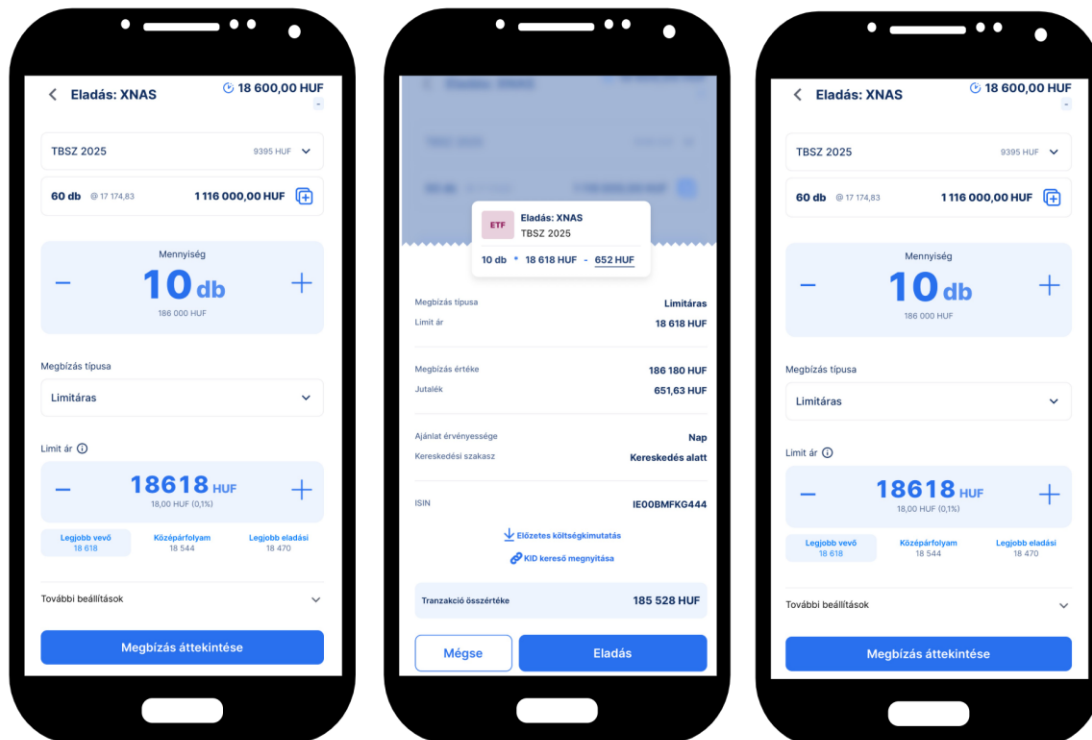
Eladás: XNAS
18 600,00 HUF

TBSZ 2025 9395 HUF

60 db @ 17 174,83 1 116 000,00 HUF

Mennyiség
10 db
186 000 HUF

Megbízás típusa
Limitáras

Limit ár
18618 HUF
18,00 HUF (0,1%)

Legjobb vevő 18 618
Középárfolyam 18 544
Legjobb eladási 18 470

További beállítások

Megbízás áttekintése

ETF Eladás: XNAS
TBSZ 2025
10 db * 18 618 HUF - 652 HUF

Megbízás típusa Limitáras
Limit ár 18 618 HUF

Megbízás értéke 186 180 HUF
Jutalék 651,63 HUF

Ajánlat érvényessége Nap
Kereskedési szakasz Kereskedés alatt

ISIN IE00BMFKG444

Előzetes költségkimutatás
KID kereső megnyitása

Tranzakció összértéke 185 528 HUF

Mégse
Eladás

Eladás: XNAS
18 600,00 HUF

TBSZ 2025 9395 HUF

60 db @ 17 174,83 1 116 000,00 HUF

Mennyiség
10 db
186 000 HUF

Megbízás típusa
Limitáras

Limit ár
18618 HUF
18,00 HUF (0,1%)

Legjobb vevő 18 618
Középárfolyam 18 544
Legjobb eladási 18 470

További beállítások

Megbízás áttekintése